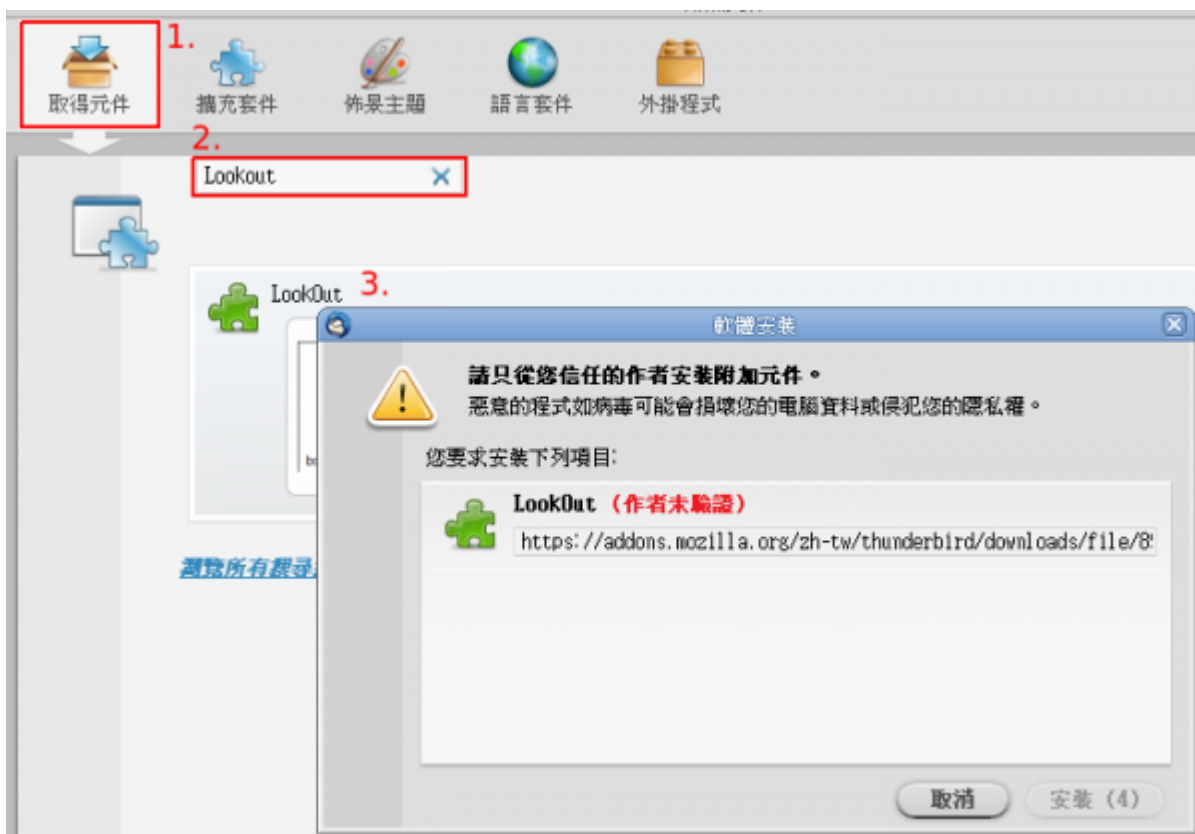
1.
取得元件
擴充套件
佈景主題
語言套件
外掛程式
2.
Lookout

LookOut
3.
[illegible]

軟體安裝

請只從您信任的作者安裝附加元件。
惡意的程式如病毒可能會損壞您的電腦資料或侵犯您的隱私權。

您要求安裝下列項目:

LookOut (作者未驗證)
https://addons.mozilla.org/zh-tw/thunderbird/downloads/file/8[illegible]

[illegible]

取消
安裝 (4)